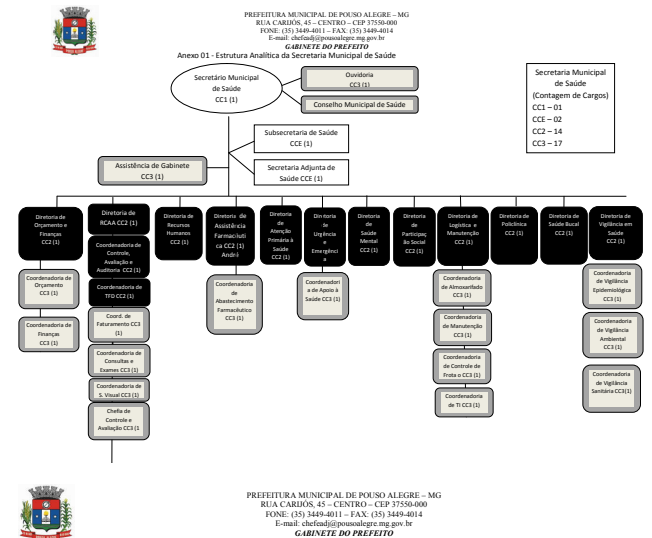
PREFEITURA MUNICIPAL DE POUSO ALEGRE – MG
RUA CARIJÓS, 45 – CENTRO – CEP 37550-000
FONE: (35) 3449-4011 – FAX: (35) 3449-4014
E-mail: chefeadj@pousoalegre.mg.gov.br
GABINETE DO PREFEITO

Anexo 01 - Estrutura Analítica da Secretaria Municipal de Saúde

Secretário Municipal de Saúde CC1 (1)

Ouvidoria CC3 (1)

Conselho Municipal de Saúde

Secretaria Municipal de Saúde (Contagem de Cargos)
CC1 – 01
CCE – 02
CC2 – 14
CC3 – 17

Subsecretaria de Saúde CCE (1)

Assistência de Gabinete CC3 (1)

Secretaria Adjunta de Saúde CCE (1)

Diretoria de Orçamento e Finanças CC2 (1)

Coordenadoria de Orçamento CC3 (1)

Coordenadoria de Finanças CC3 (1)

Diretoria de RCAA CC2 (1)

Coordenadoria de Controle, Avaliação e Auditoria CC2 (1)

Coordenadoria de TFD CC2 (1)

Coord. de Faturamento CC3 (1)

Coordenadoria de Consultas e Exames CC3 (1)

Coordenadoria de S. Visual CC3 (1)

Chefia de Controle e Avaliação CC3 (1)

Diretoria de Recursos Humanos CC2 (1)

Diretoria de Assistência Farmacêutica CC2 (1) André

Coordenadoria de Abastecimento Farmacêutico CC3 (1)

Diretoria de Atenção Primária à Saúde CC2 (1)

Diretoria de Urgência e Emergência

Coordenadoria de Apoio à Saúde CC3 (1)

Diretoria de Saúde Mental CC2 (1)

Diretoria de Participação Social CC2 (1)

Diretoria de Logística e Manutenção CC2 (1)

Coordenadoria de Almoxarifado CC3 (1)

Coordenadoria de Manutenção CC3 (1)

Coordenadoria de Controle de Frota e CC3 (1)

Coordenadoria de TI CC3 (1)

Diretoria de Policlínica CC2 (1)

Diretoria de Saúde Bucal CC2 (1)

Diretoria de Vigilância em Saúde CC2 (1)

Coordenadoria de Vigilância Epidemiológica CC3 (1)

Coordenadoria de Vigilância Ambiental CC3 (1)

Coordenadoria de Vigilância Sanitária CC3(1)

PREFEITURA MUNICIPAL DE POUSO ALEGRE – MG
RUA CARIJÓS, 45 – CENTRO – CEP 37550-000
FONE: (35) 3449-4011 – FAX: (35) 3449-4014
E-mail: chefeadj@pousoalegre.mg.gov.br
GABINETE DO PREFEITO